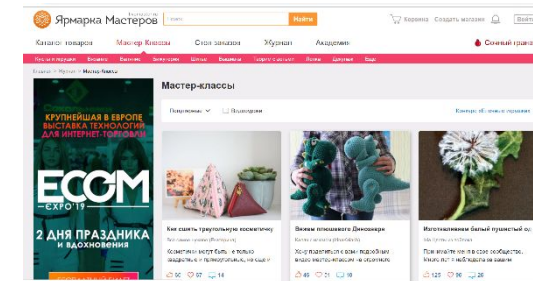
Ярмарка Мастеров
Найти
Корзина Создать магазин Войти
Каталог товаров Мастер-Классы Свои заказы Журнал Академия Сочный гран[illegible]
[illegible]
Мастер-классы
Популярные Подробнее
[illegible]
КРУПНЕЙШАЯ В ЕВРОПЕ ВЫСТАВКА ТЕХНОЛОГИЙ ДЛЯ ИНТЕРНЕТ-ТОРГОВЛИ
ECOM EXPO'19
2 ДНЯ ПРАЗДНИКА И ВДОХНОВЕНИЯ
Как сшить треугольную косметичку
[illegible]
Вяжем плюшевого Динозавра
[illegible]
Изготавливаем белый пушистый од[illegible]
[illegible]
50 57 14
46 21 18
125 96 28